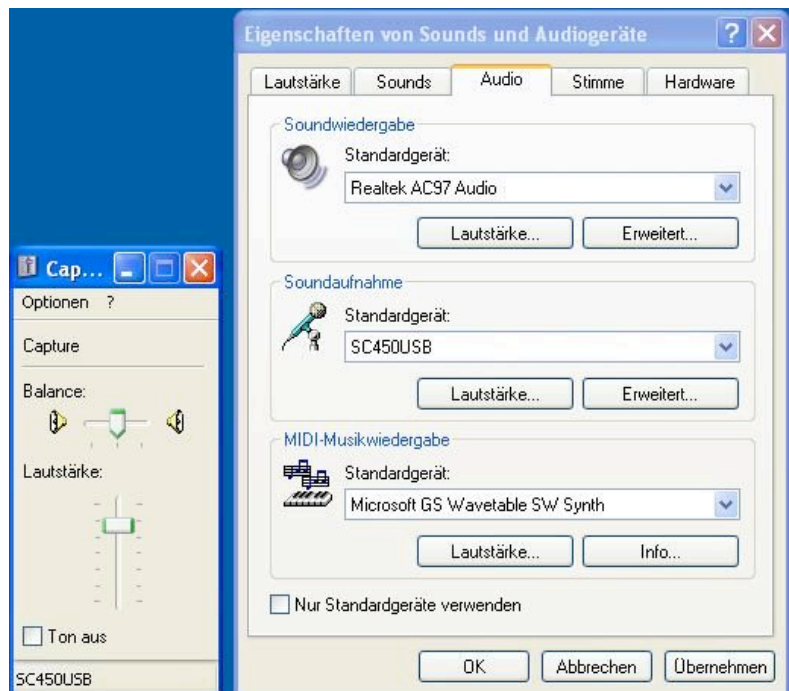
Cap...

Optionen ?

Capture

Balance:

Lautstärke:

Ton aus

SC450USB

Eigenschaften von Sounds und Audiogeräte

Lautstärke | Sounds | Audio | Stimme | Hardware

Soundwiedergabe

Standardgerät:

Realtek AC97 Audio

Lautstärke... Erweitert...

Soundaufnahme

Standardgerät:

SC450USB

Lautstärke... Erweitert...

MIDI-Musikwiedergabe

Standardgerät:

Microsoft GS Wavetable SW Synth

Lautstärke... Info...

Nur Standardgeräte verwenden

OK Abbrechen Übernehmen